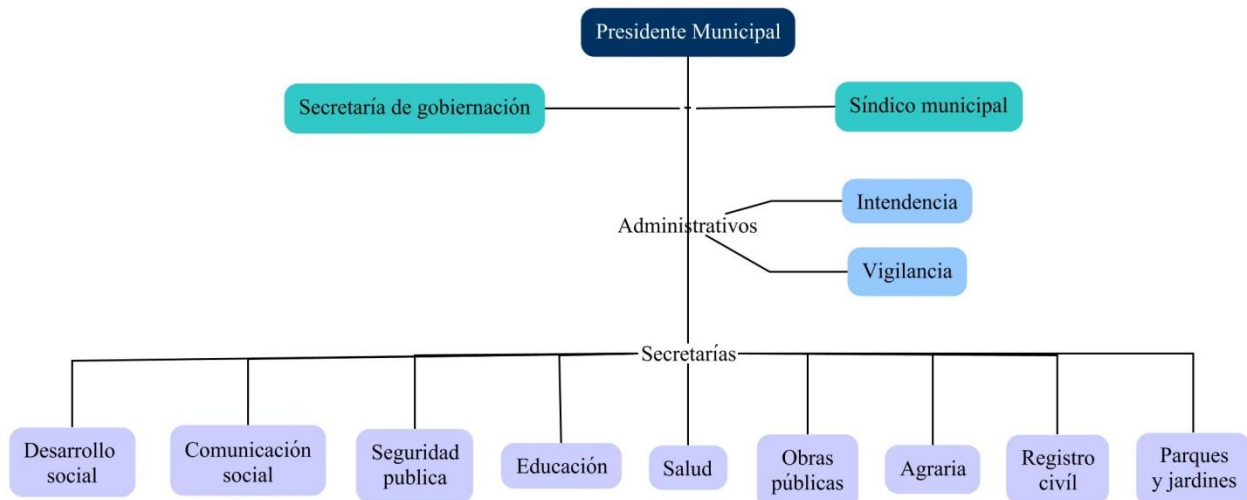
Presidente Municipal

Secretaría de gobiernación

Síndico municipal

Administrativos

Intendencia

Vigilancia

Secretarías

Desarrollo social

Comunicación social

Seguridad publica

Educación

Salud

Obras públicas

Agraria

Registro civíl

Parques y jardines